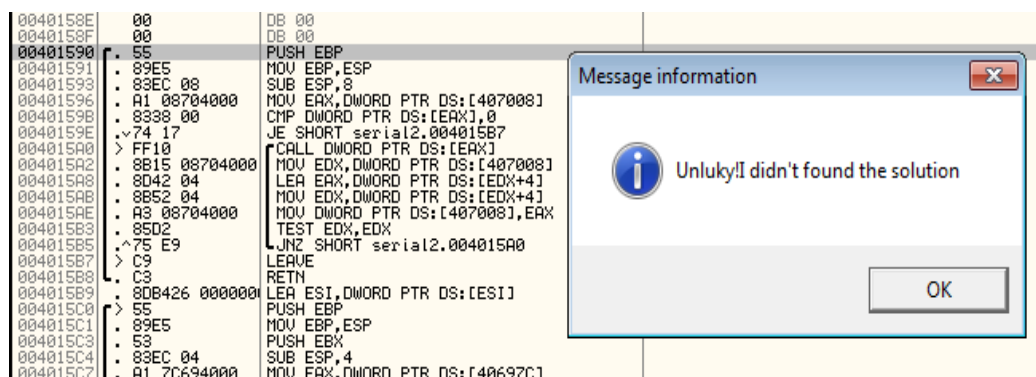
| | | |
|---|---|---|
| 0040158E | 00 | DB 00 |
| 0040158F | 00 | DB 00 |
| 00401590 | 55 | PUSH EBP |
| 00401591 | . 89E5 | MOV EBP,ESP |
| 00401593 | . 83EC 08 | SUB ESP,8 |
| 00401596 | . A1 08704000 | MOV EAX,DWORD PTR DS:[407008] |
| 0040159B | . 8338 00 | CMP DWORD PTR DS:[EAX],0 |
| 0040159E | .v74 17 | JE SHORT serial2.004015B7 |
| 004015A0 | > FF10 | CALL DWORD PTR DS:[EAX] |
| 004015A2 | . 8B15 08704000 | MOV EDX,DWORD PTR DS:[407008] |
| 004015A8 | . 8D42 04 | LEA EAX,DWORD PTR DS:[EDX+4] |
| 004015AB | . 8B52 04 | MOV EDX,DWORD PTR DS:[EDX+4] |
| 004015AE | . A3 08704000 | MOV DWORD PTR DS:[407008],EAX |
| 004015B3 | . 85D2 | TEST EDX,EDX |
| 004015B5 | .^75 E9 | JNZ SHORT serial2.004015A0 |
| 004015B7 | > C9 | LEAVE |
| 004015B8 | . C3 | RETN |
| 004015B9 | . 8DB426 000000 | LEA ESI,DWORD PTR DS:[ESI] |
| 004015C0 | > 55 | PUSH EBP |
| 004015C1 | . 89E5 | MOV EBP,ESP |
| 004015C3 | . 53 | PUSH EBX |
| 004015C4 | . 83EC 04 | SUB ESP,4 |
| 004015C7 | . A1 7C694000 | MOV EAX,DWORD PTR DS:[40697C] |

Message information

Unluky!I didn't found the solution

OK